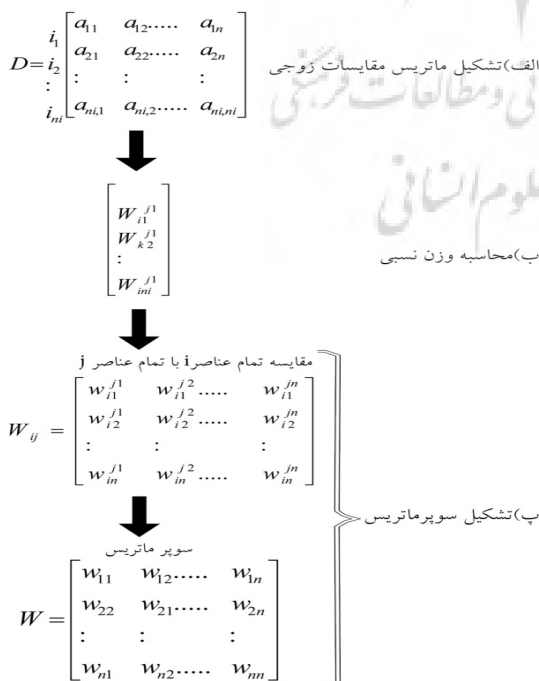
الف)تشکیل ماتریس مقایسات زوجی

$D = \begin{matrix} i_1 \\ i_2 \\ \vdots \\ i_{ni} \end{matrix} \begin{bmatrix} a_{11} & a_{12}\ldots\ldots & a_{1n} \\ a_{21} & a_{22}\ldots\ldots & a_{2n} \\ \vdots & \vdots & \vdots \\ a_{ni,1} & a_{ni,2}\ldots\ldots & a_{ni,ni} \end{bmatrix}$

ب)محاسبه وزن نسبی

$\begin{bmatrix} W_{i1}^{j1} \\ W_{k2}^{j1} \\ \vdots \\ W_{ini}^{j1} \end{bmatrix}$

پ)تشکیل سوپرماتریس

مقایسه تمام عناصر i با تمام عناصر j

$W_{ij} = \begin{bmatrix} w_{i1}^{j1} & w_{i1}^{j2}\ldots\ldots & w_{i1}^{jn} \\ w_{i2}^{j1} & w_{i2}^{j2}\ldots\ldots & w_{i2}^{jn} \\ \vdots & \vdots & \vdots \\ w_{in}^{j1} & w_{in}^{j2}\ldots\ldots & w_{in}^{jn} \end{bmatrix}$

سوپر ماتریس

$W = \begin{bmatrix} w_{11} & w_{12}\ldots\ldots & w_{1n} \\ w_{22} & w_{21}\ldots\ldots & w_{2n} \\ \vdots & \vdots & \vdots \\ w_{n1} & w_{n2}\ldots\ldots & w_{nn} \end{bmatrix}$